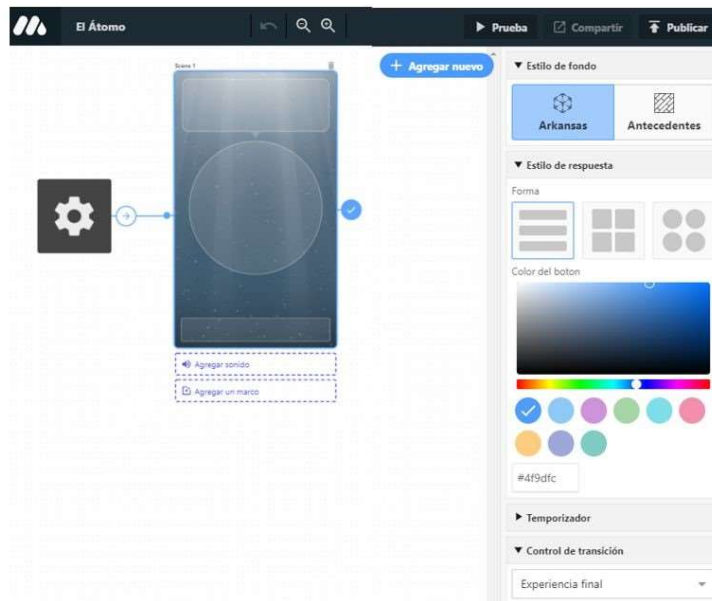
El Átomo

Prueba Compartir Publicar

Agregar nuevo

Scene 1

Agregar sonido

Agregar un marco

Estilo de fondo

Arkansas

Antecedentes

Estilo de respuesta

Forma

Color del boton

#4f9dfc

Temporizador

Control de transición

Experiencia final